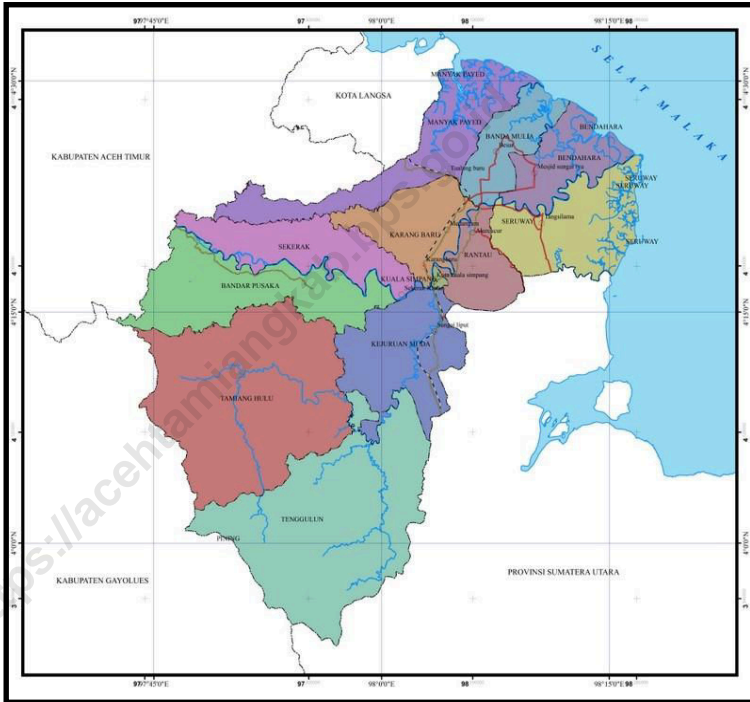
97°7'45"0"E 97 98°0'0"E 98 98°15'0"E 98

SELAT MALAKA

KOTA LANGSA

MANYAK PAYED

MANYAK PAYED

BANDA MULIA

BENDAHARA

BENDAHARA

SERUWAY

SERUWAY

SERUWAY

SERUWAY

KABUPATEN ACEH TIMUR

SEKERAK

KARANG BARU

RANTAU

KUALA SIMPANG

BANDAR PUSAKA

KEJURUAN MUDA

TAMIANG HULU

TENGGULUN

KABUPATEN GAYOLUES

PROVINSI SUMATERA UTARA

https://acehtamiangku.blogspot.com

97°7'45"0"E 97 98°0'0"E 98 98°15'0"E 98